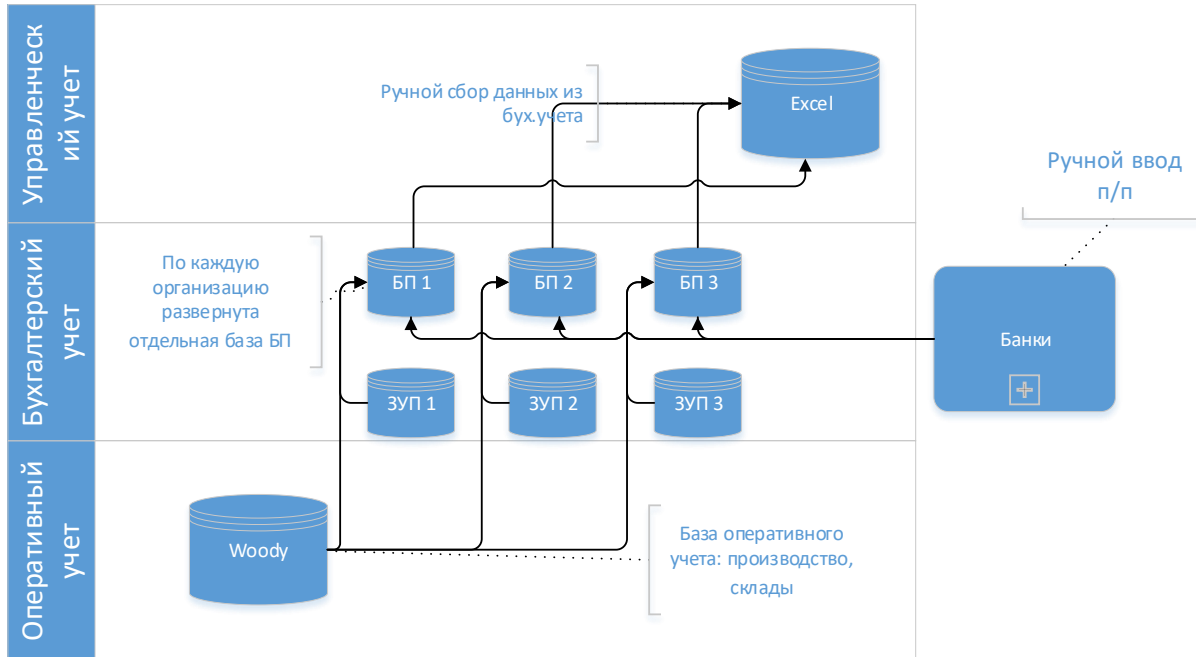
Управленческий учет

Бухгалтерский учет

Оперативный учет

Ручной сбор данных из бух.учета

Excel

Ручной ввод п/п

По каждую организацию развернута отдельная база БП

БП 1

БП 2

БП 3

Банки

ЗУП 1

ЗУП 2

ЗУП 3

Woody

База оперативного учета: производство, склады